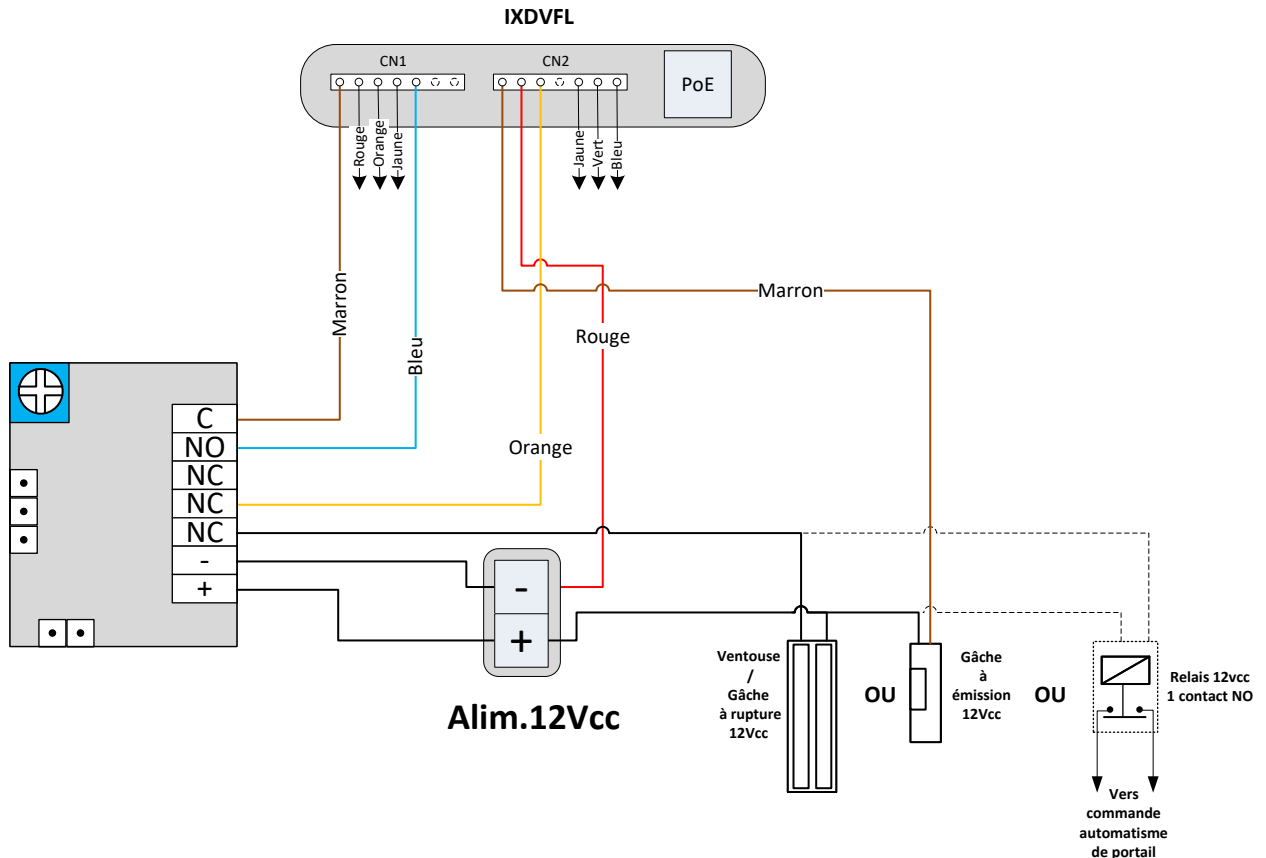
IXDVFL

CN1

CN2

PoE

Rouge
Orange
Jaune

Jaune
Vert
Bleu

Marron

Marron

Bleu

Rouge

Orange

C
NO
NC
NC
NC
-
+

-
+

Alim.12Vcc

Ventouse
/
Gâche
à rupture
12Vcc

OU

Gâche
à
émission
12Vcc

OU

Relais 12vcc
1 contact NO

Vers
commande
automatisme
de portail